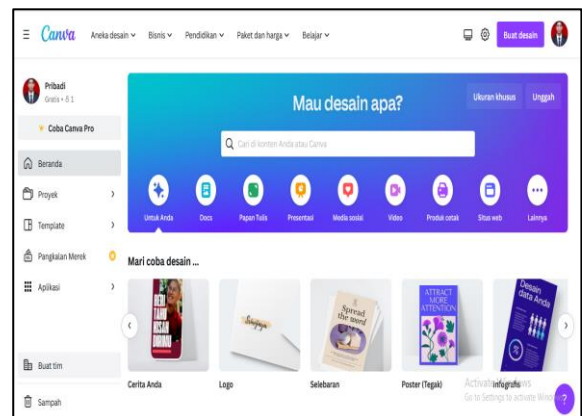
Canva Aneka desain ⌄ Bisnis ⌄ Pendidikan ⌄ Paket dan harga ⌄ Belajar ⌄ Buat desain

Pribadi
Gratis • 1

Coba Canva Pro

Beranda
Proyek
Template
Pangkalan Merek
Aplikasi

Buat tim
Sampah

Mau desain apa?

Ukuran khusus Unggah

Cari di konten Anda atau Canva

Untuk Anda Docs Papan Tulis Presentasi Media sosial Video Produk cetak Situs web Lainnya

Mari coba desain ...

Cerita Anda Logo Selebaran Poster (Tegak) Infografis

Spread the word

ATTRACT MORE ATTENTION

Desain data Anda

Activate Windows
Go to Settings to activate Windows.